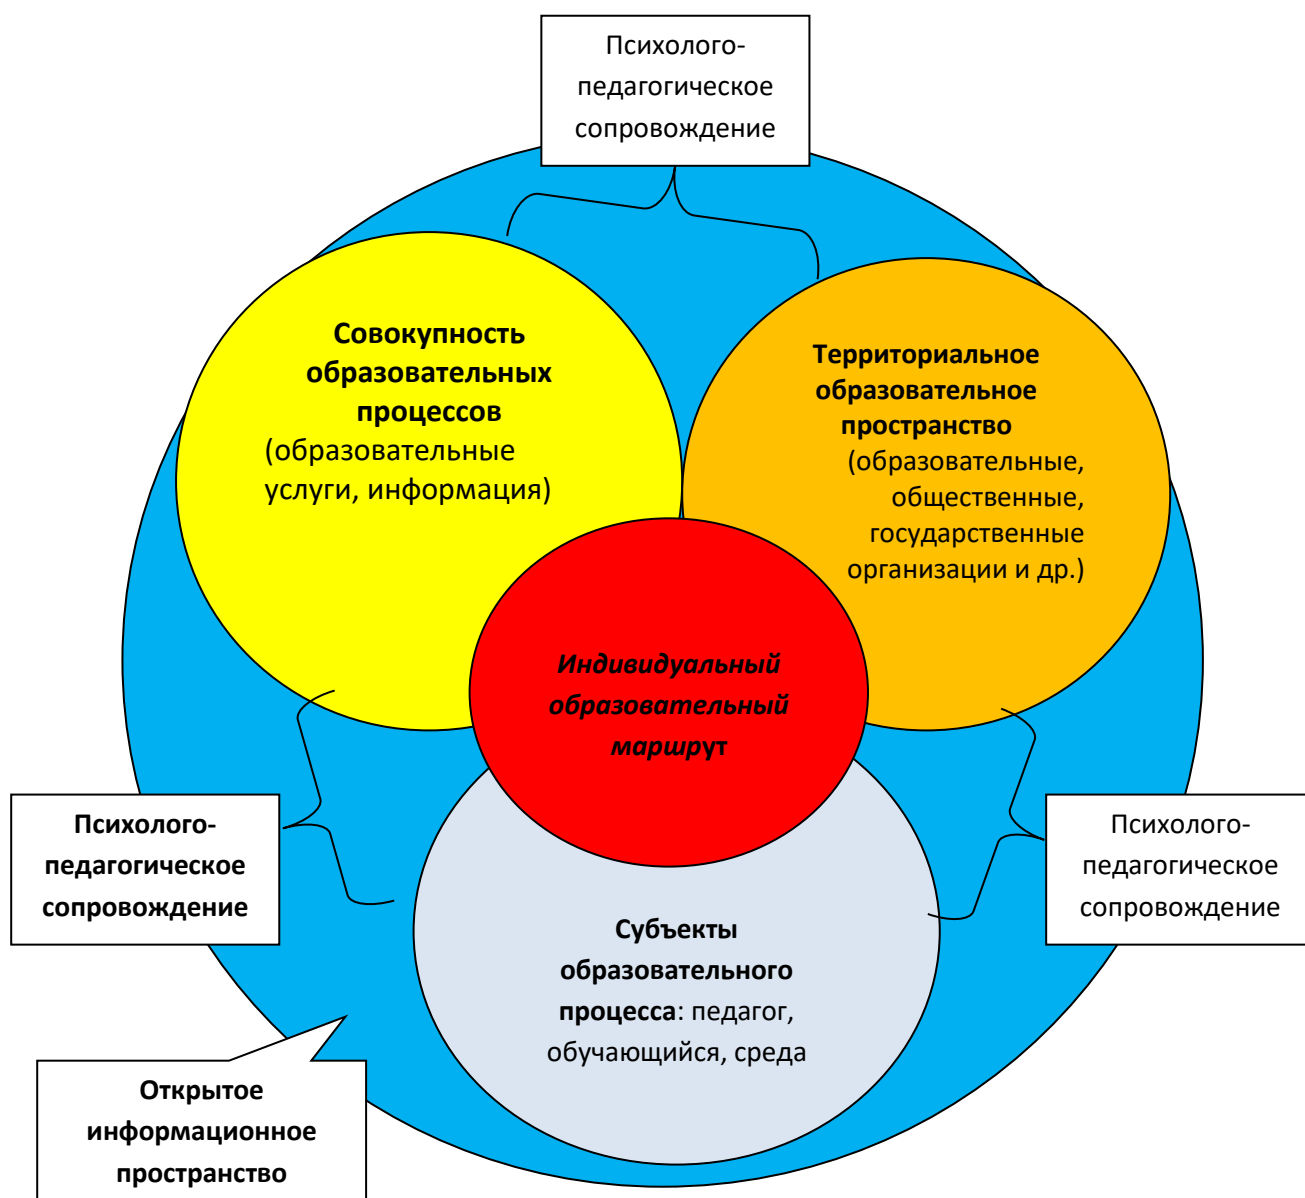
Психолого-педагогическое сопровождение

Совокупность образовательных процессов (образовательные услуги, информация)

Территориальное образовательное пространство (образовательные, общественные, государственные организации и др.)

Индивидуальный образовательный маршрут

Психолого-педагогическое сопровождение

Психолого-педагогическое сопровождение

Субъекты образовательного процесса: педагог, обучающийся, среда

Открытое информационное пространство